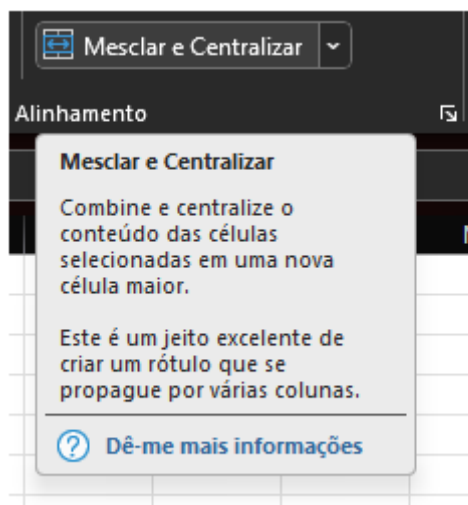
Mesclar e Centralizar

Alinhamento

Mesclar e Centralizar

Combine e centralize o conteúdo das células selecionadas em uma nova célula maior.

Este é um jeito excelente de criar um rótulo que se propague por várias colunas.

Dê-me mais informações